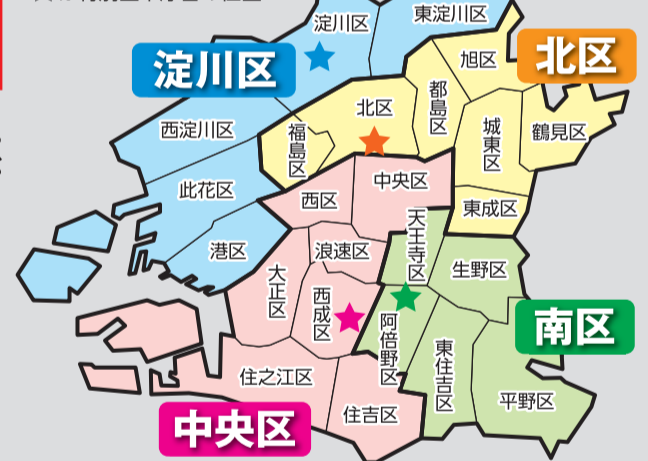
淀川区

東淀川区

淀川区

北区

旭区

都島区

北区

福島区

城東区

鶴見区

西淀川区

此花区

西区

中央区

天王寺区

東成区

港区

浪速区

生野区

大正区

西成区

阿倍野区

東住吉区

南区

住之江区

平野区

住吉区

中央区